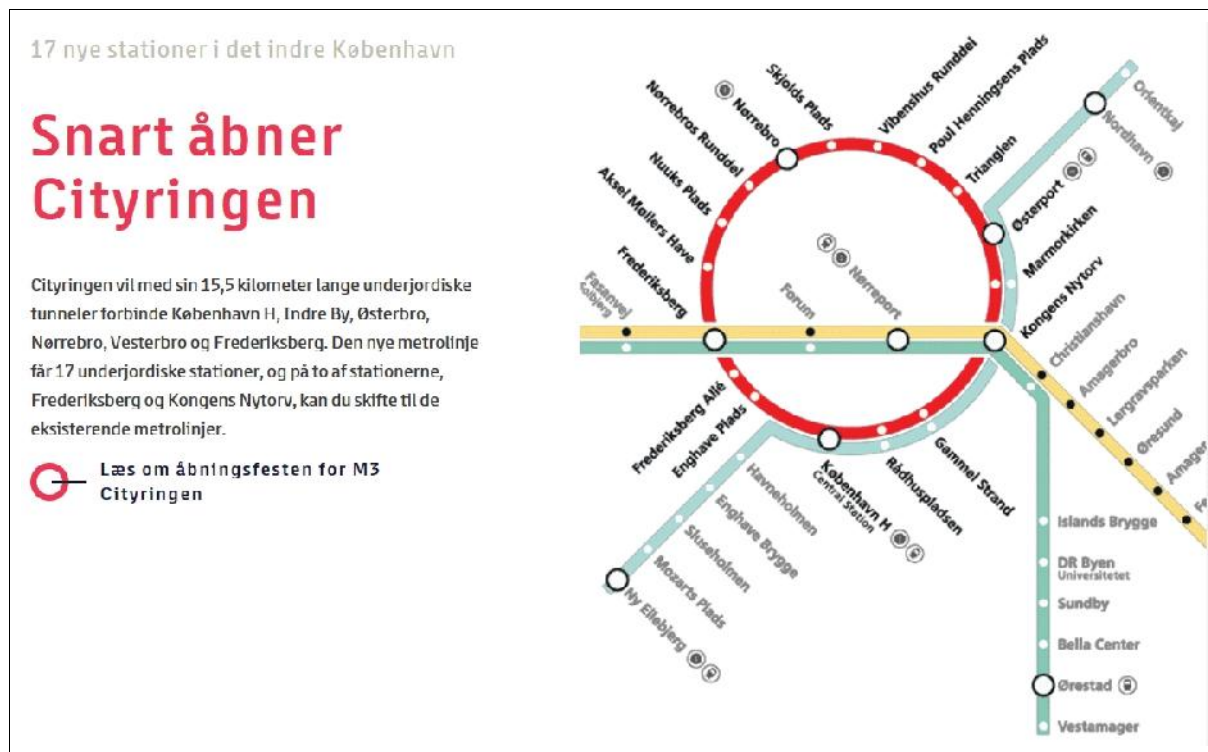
17 nye stationer i det indre København

Snart åbner Cityringen

Cityringen vil med sin 15,5 kilometer lange underjordiske tunneler forbinde København H, Indre By, Østerbro, Nørrebro, Vesterbro og Frederiksberg. Den nye metrolinje får 17 underjordiske stationer, og på to af stationerne, Frederiksberg og Kongens Nytorv, kan du skifte til de eksisterende metrolinjer.

Læs om åbningsfesten for M3 Cityringen

Nørrebros Runddel
Nørrebro
Skjolds Plads
Vibenshus Runddel
Poul Henningsens Plads
Trianglen
Orientkaj
Nordhavn
Østerport
Marmorkirken
Kongens Nytorv
Nuuks Plads
Aksel Møllers Have
Frederiksberg
Fasanvej
Solbjerg
Forum
Nørreport
Christianshavn
Amagerbro
Lergravsparken
Øresund
Amager
Frederiksberg Allé
Enghave Plads
Havneholmen
Enghave Brygge
Sluseholmen
Mozarts Plads
Ny Ellebjerg
København H
Central Station
Rådhuspladsen
Gammel Strand
Islands Brygge
DR Byen
Universitetet
Sundby
Bella Center
Ørestad
Vestamager